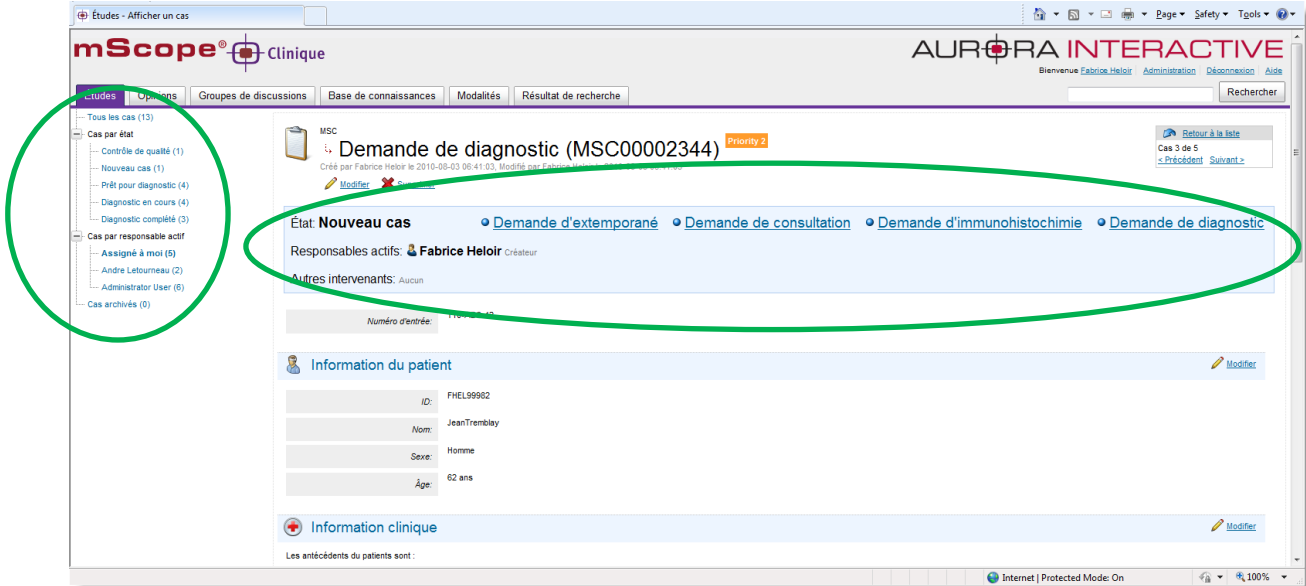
Études - Afficher un cas

Page ▾ Safety ▾ Tools ▾

mScope® Clinique

AURORA INTERACTIVE

Bienvenue Fabrice Heloir | Administration | Déconnexion | Aide

Études | Options | Groupes de discussions | Base de connaissances | Modalités | Résultat de recherche

Rechercher

Tous les cas (13)
Cas par état
Contrôle de qualité (1)
Nouveau cas (1)
Prêt pour diagnostic (4)
Diagnostic en cours (4)
Diagnostic complété (3)
Cas par responsable actif
Assigné à moi (5)
Andre Letourneau (2)
Administrator User (6)
Cas archivés (0)

MSC
Demande de diagnostic (MSC00002344) Priority 2

Créé par Fabrice Heloir le 2010-08-03 06:41:03, Modifié par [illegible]

Modifier Supprimer

Retour à la liste
Cas 3 de 5
< Précédent Suivant >

État: Nouveau cas
Demande d'extemporané
Demande de consultation
Demande d'immunohistochimie
Demande de diagnostic

Responsables actifs: Fabrice Heloir Créateur

Autres intervenants: Aucun

Numéro d'entrée: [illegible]

Information du patient

Modifier

ID: FHEL99982

Nom: JeanTremblay

Sexe: Homme

Âge: 62 ans

Information clinique

Modifier

Les antécédents du patients sont :

Internet | Protected Mode: On

100%